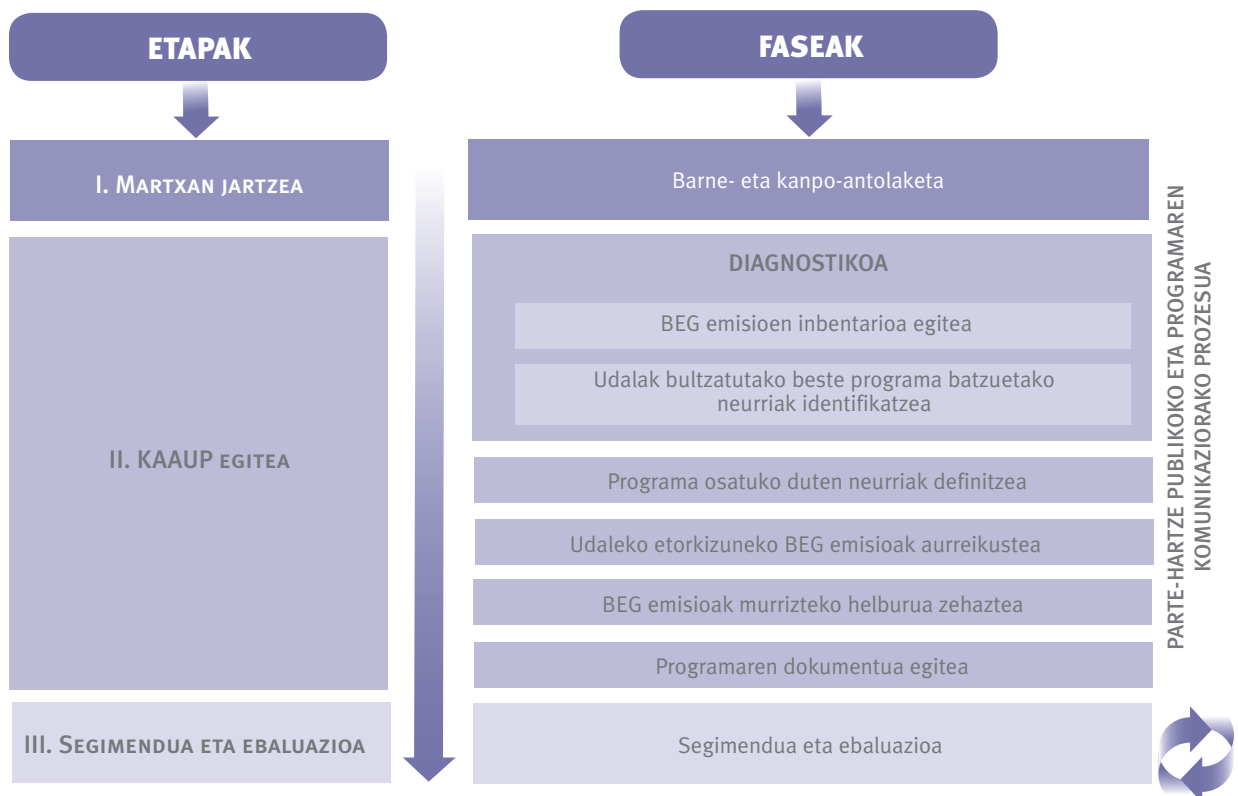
ETAPAK

FASEAK

I. Martxan jartzea

Barne- eta kanpo-antolaketa

II. KAAUP egitea

DIAGNOSTIKOA

BEG emisioen inbentarioa egitea

Udalak bultzatutako beste programa batzuetako neurriak identifikatzea

Programa osatuko duten neurriak definitzea

Udaleko etorkizuneko BEG emisioak aurreikustea

BEG emisioak murrizteko helburua zehaztea

Programaren dokumentua egitea

III. Segimendua eta ebaluazioa

Segimendua eta ebaluazioa

PARTE-HARTZE PUBLIKOKO ETA PROGRAMAREN KOMUNIKAZIORAKO PROZESUA